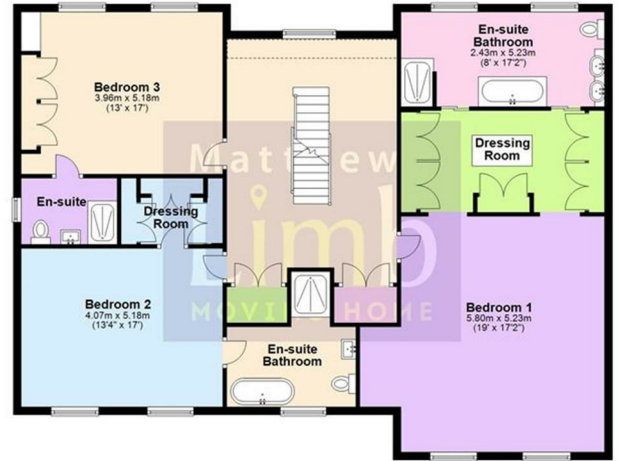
Bedroom 3
3.96m x 5.18m
(13' x 17')

En-suite Bathroom
2.43m x 5.23m
(8' x 17'2")

Dressing Room

En-suite

Dressing Room

Matthew Limb
MOVING HOME

Bedroom 2
4.07m x 5.18m
(13'4" x 17')

Bedroom 1
5.80m x 5.23m
(19' x 17'2")

En-suite Bathroom